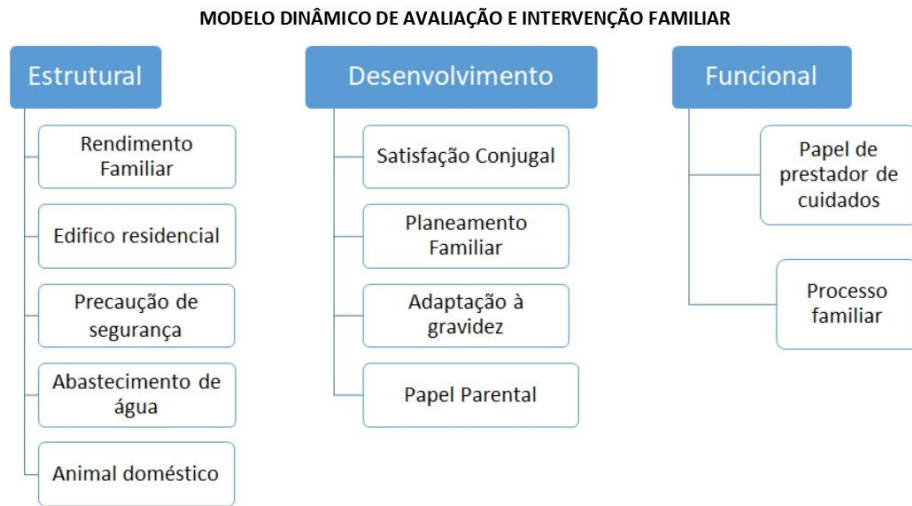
MODELO DINÂMICO DE AVALIAÇÃO E INTERVENÇÃO FAMILIAR

Estrutural

Rendimento Familiar

Edifico residencial

Precaução de segurança

Abastecimento de água

Animal doméstico

Desenvolvimento

Satisfação Conjugal

Planeamento Familiar

Adaptação à gravidez

Papel Parental

Funcional

Papel de prestador de cuidados

Processo familiar